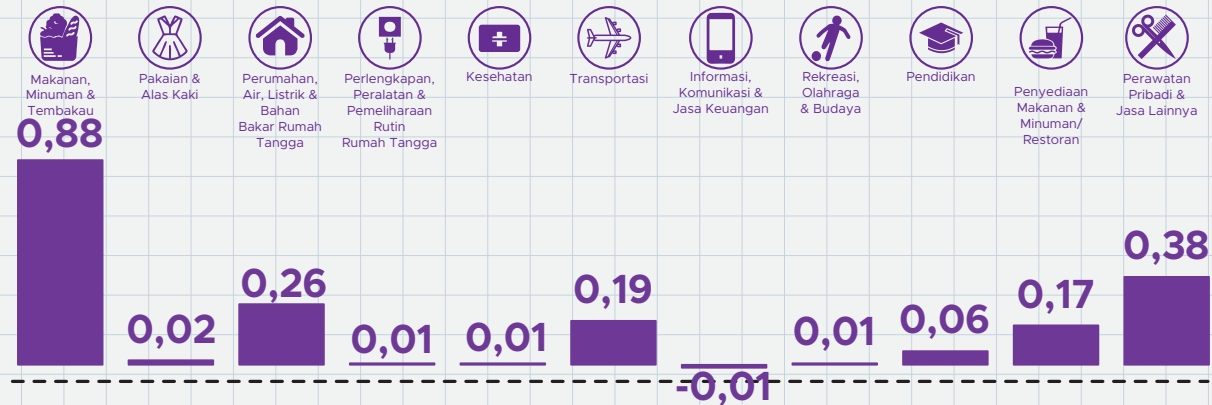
Makanan, Minuman & Tembakau
0,88

Pakaian & Alas Kaki
0,02

Perumahan, Air, Listrik & Bahan Bakar Rumah Tangga
0,26

Perlengkapan, Peralatan & Pemeliharaan Rutin Rumah Tangga
0,01

Kesehatan
0,01

Transportasi
0,19

Informasi, Komunikasi & Jasa Keuangan
-0,01

Rekreasi, Olahraga & Budaya
0,01

Pendidikan
0,06

Penyediaan Makanan & Minuman/ Restoran
0,17

Perawatan Pribadi & Jasa Lainnya
0,38